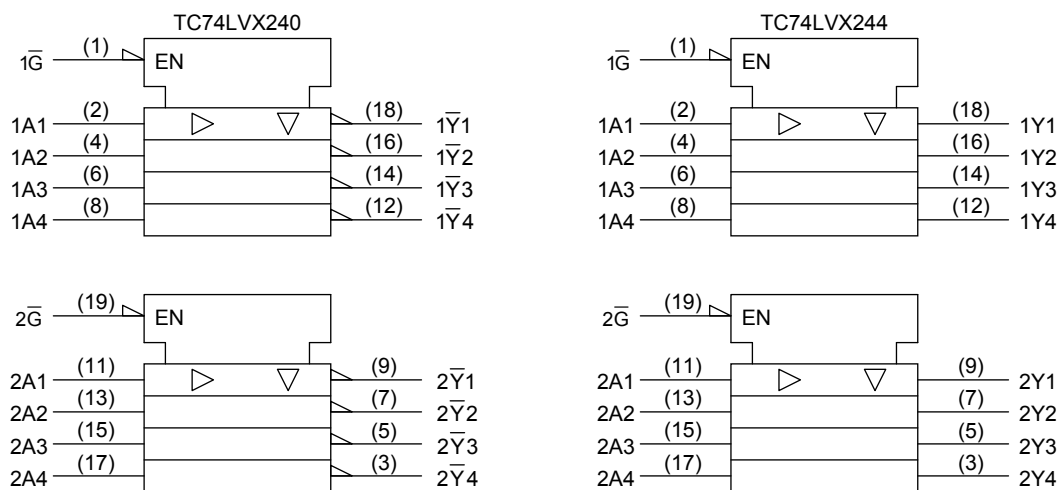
TC74LVX240

$1\overline{G}$ (1) EN

1A1 (2) (18) $1\overline{Y}1$
1A2 (4) (16) $1\overline{Y}2$
1A3 (6) (14) $1\overline{Y}3$
1A4 (8) (12) $1\overline{Y}4$

$2\overline{G}$ (19) EN

2A1 (11) (9) $2\overline{Y}1$
2A2 (13) (7) $2\overline{Y}2$
2A3 (15) (5) $2\overline{Y}3$
2A4 (17) (3) $2\overline{Y}4$

TC74LVX244

$1\overline{G}$ (1) EN

1A1 (2) (18) 1Y1
1A2 (4) (16) 1Y2
1A3 (6) (14) 1Y3
1A4 (8) (12) 1Y4

$2\overline{G}$ (19) EN

2A1 (11) (9) 2Y1
2A2 (13) (7) 2Y2
2A3 (15) (5) 2Y3
2A4 (17) (3) 2Y4